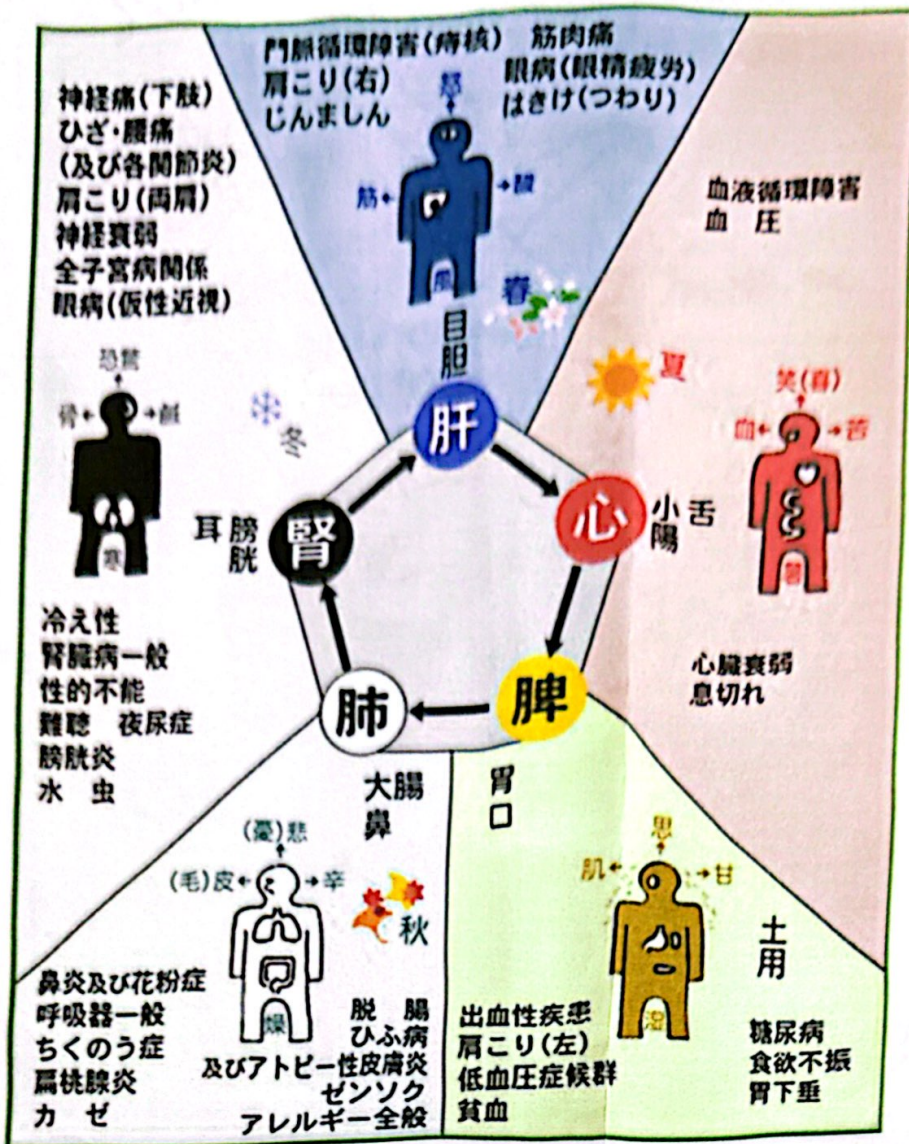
門脈循環障害(痔核)
肩こり(右)
じんましん

筋肉痛
眼病(眼精疲労)
はきけ(つわり)

怒
筋
酸
風
春

目
胆
肝

神経痛(下肢)
ひざ・腰痛
(及び各関節炎)
肩こり(両肩)
神経衰弱
全子宮病関係
眼病(仮性近視)

恐驚
骨
鹹
寒
冬

耳
膀胱
腎

冷え性
腎臓病一般
性的不能
難聴　夜尿症
膀胱炎
水　虫

血液循環障害
血　圧

夏
笑(喜)
血
苦
暑

心
小腸
舌

心臓衰弱
息切れ

肺
大腸
鼻

(憂)悲
(毛)皮
辛
燥
秋

鼻炎及び花粉症
呼吸器一般
ちくのう症
扁桃腺炎
カ　ゼ

脱　腸
ひふ病
及びアトピー性皮膚炎
ゼンソク
アレルギー全般

脾
胃
口

思
肌
甘
湿

土用

出血性疾患
肩こり(左)
低血圧症候群
貧血

糖尿病
食欲不振
胃下垂